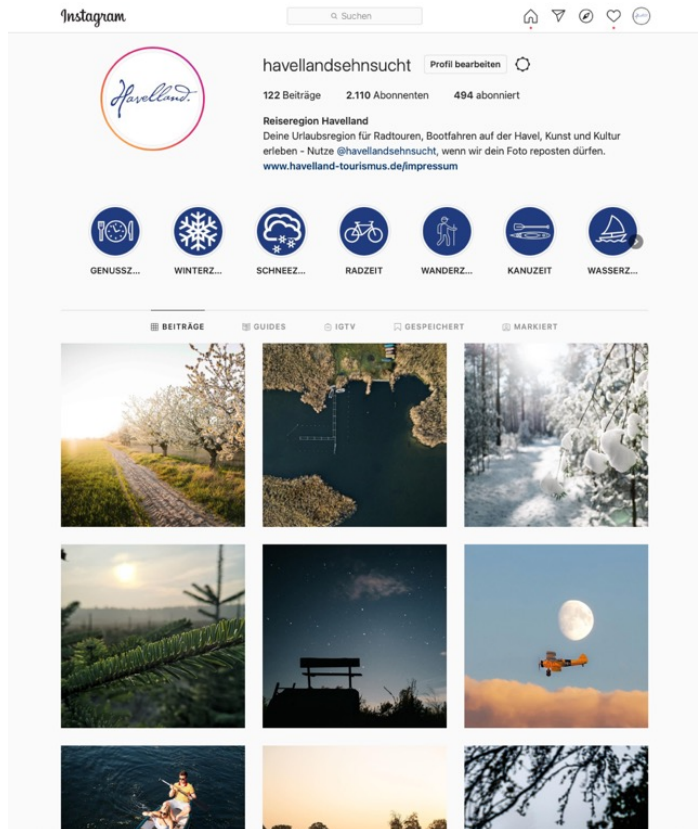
Instagram

Suchen

Havelland.

havellandsehnsucht Profil bearbeiten

122 Beiträge 2.110 Abonnenten 494 abonniert

Reiseregion Havelland
Deine Urlaubsregion für Radtouren, Bootfahren auf der Havel, Kunst und Kultur erleben - Nutze @havellandsehnsucht, wenn wir dein Foto reposten dürfen.
www.havelland-tourismus.de/impressum

GENUSSZ... WINTERZ... SCHNEEZ... RADZEIT WANDERZ... KANUZEIT WASSERZ...

BEITRÄGE GUIDES IGTV GESPEICHERT MARKIERT